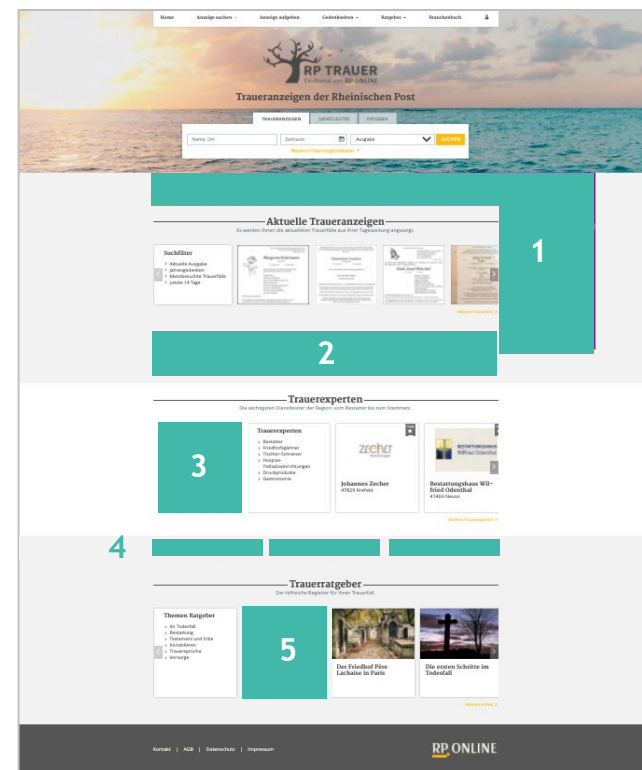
Home Anzeige suchen Anzeige aufgeben Gedenkseiten Ratgeber Branchenbuch

RP TRAUER
Ein Portal von RP ONLINE

Traueranzeigen der Rheinischen Post

TRAUERANZEIGEN DIENSTLEISTER RATGEBER

Name, Ort Zeitraum Ausgabe SUCHEN

Weitere Filtermöglichkeiten

1

Aktuelle Traueranzeigen
Es werden Ihnen die aktuellsten Trauerfälle aus Ihrer Tageszeitung angezeigt.

Suchfilter
Aktuelle Ausgabe
Jahresgedenken
Meistbesuchte Trauerfälle
Letzte 14 Tage

Weitere Trauerfälle

2

Trauerexperten
Die wichtigsten Dienstleister der Region: vom Bestatter bis zum Steinmetz.

3

Trauerexperten
Bestatter
Friedhofsgärtner
Tischler-Schreiner
Hospiz-Palliativeinrichtungen
Druckprodukte
Gastronomie

zecher

Johannes Zecher
47829 Krefeld

BESTATTUNGSHAUS Wilfried Odenthal

Bestattungshaus Wilfried Odenthal
41460 Neuss

Weitere Trauerexperten

4

Trauerratgeber
Der hilfreiche Begleiter für Ihren Trauerfall.

Themen Ratgeber
Im Todesfall
Bestattung
Testament und Erbe
Kondolieren
Trauersprüche
Vorsorge

5

Der Friedhof Père Lachaise in Paris

Die ersten Schritte im Todesfall

Weitere Artikel

Kontakt | AGB | Datenschutz | Impressum

RP ONLINE